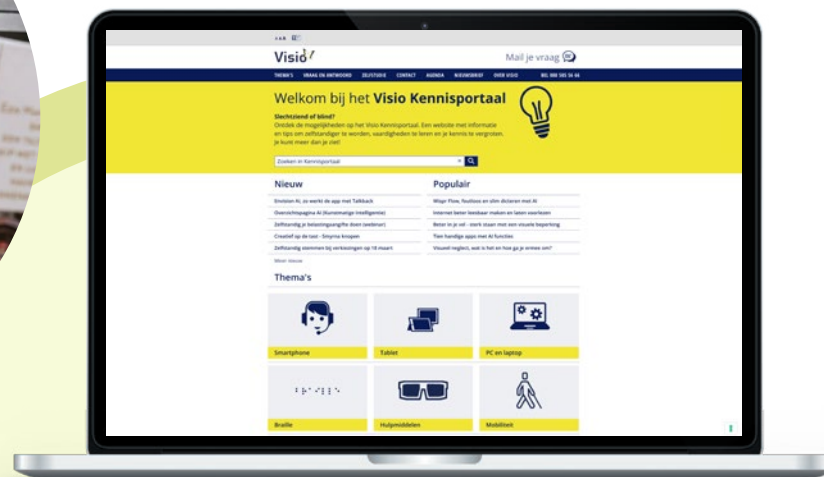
Visio

Mail je vraag

THEMA'S VRAAG EN ANTWOORD ZELFSTUDIE CONTACT AGENDA NIEUWSBRIEF OVER VISIO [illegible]

Welkom bij het Visio Kennisportaal

Slechtziend of blind?
Ontdek de mogelijkheden op het Visio Kennisportaal. Een website met informatie en tips om zelfstandiger te worden, vaardigheden te leren en je kennis te vergroten. Je kunt meer dan je ziet!

Zoeken in Kennisportaal

Nieuw

Envision AI, zo werkt de app met Talkback
Overzichtspagina AI (Kunstmatige intelligentie)
Zelfstandig je belastingaangifte doen (webinar)
Creatief op de taxi - Smyrna knopen
Zelfstandig stemmen bij verkiezingen op 18 maart
Meer nieuw

Populair

Wispr Flow, foutloos en slim dicteren met AI
Internet beter leesbaar maken en laten voorlezen
Beter in je vel - sterk staan met een visuele beperking
Tien handige apps met AI functies
Visueel neglect, wat is het en hoe ga je ermee om?

Thema's

Smartphone
Tablet
PC en laptop
Braille
Hulpmiddelen
Mobiliteit